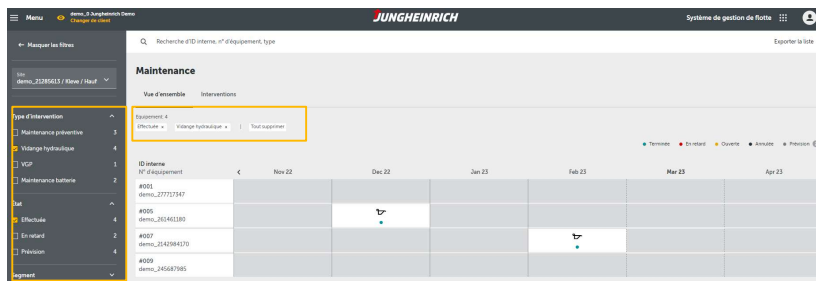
Menu
demo_0 Jungheinrich Demo
Changer de client
JUNGHEINRICH
Système de gestion de flotte

← Masquer les filtres
Site
demo_21285613 / Kleve / Hauf

Type d'intervention
Maintenance préventive 3
Vidange hydraulique 4
VGP 1
Maintenance batterie 2

État
Effectuée 4
En retard 2
Prévision 4

Segment

Recherche d'ID interne, n° d'équipement, type
Exporter la liste

Maintenance
Vue d'ensemble
Interventions

Équipement 4
Effectuée ×
Vidange hydraulique ×
Tout supprimer

● Terminée ● En retard ● Ouverte ● Annulée ● Prévision

ID interne
N° d'équipement
Nov 22
Dec 22
Jan 23
Feb 23
Mar 23
Apr 23

#001
demo_277717347
#005
demo_261461180
#007
demo_2142984170
#009
demo_245687985